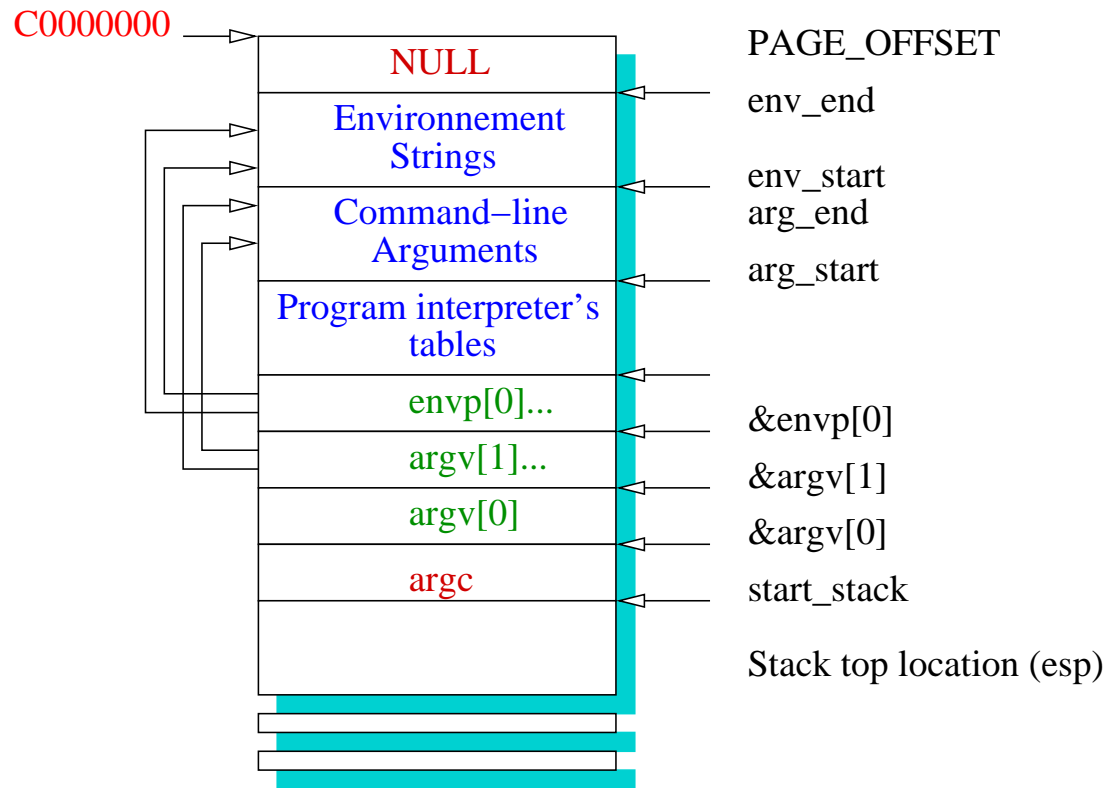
C0000000

PAGE_OFFSET

NULL

Environnement Strings

env_end

env_start

Command–line Arguments

arg_end

arg_start

Program interpreter's tables

envp[0]...

&envp[0]

argv[1]...

&argv[1]

argv[0]

&argv[0]

argc

start_stack

Stack top location (esp)